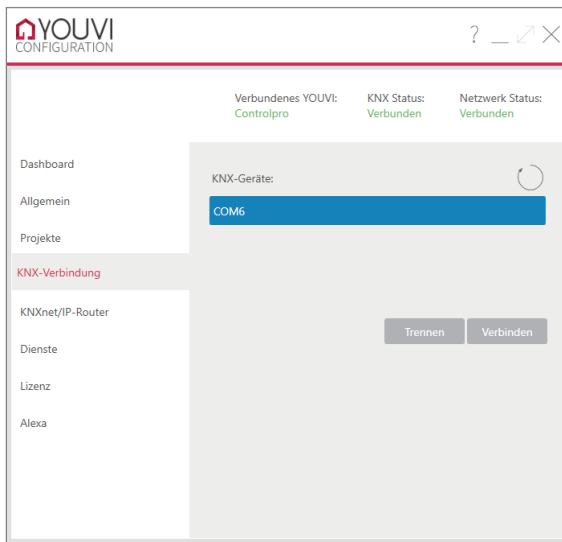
YOUVI
CONFIGURATION

? _ ⤢ ✕

Verbundenes YOUVI:
Controlpro

KNX Status:
Verbunden

Netzwerk Status:
Verbunden

Dashboard

Allgemein

Projekte

KNX-Verbindung

KNXnet/IP-Router

Dienste

Lizenz

Alexa

KNX-Geräte:

COM6

Trennen

Verbinden